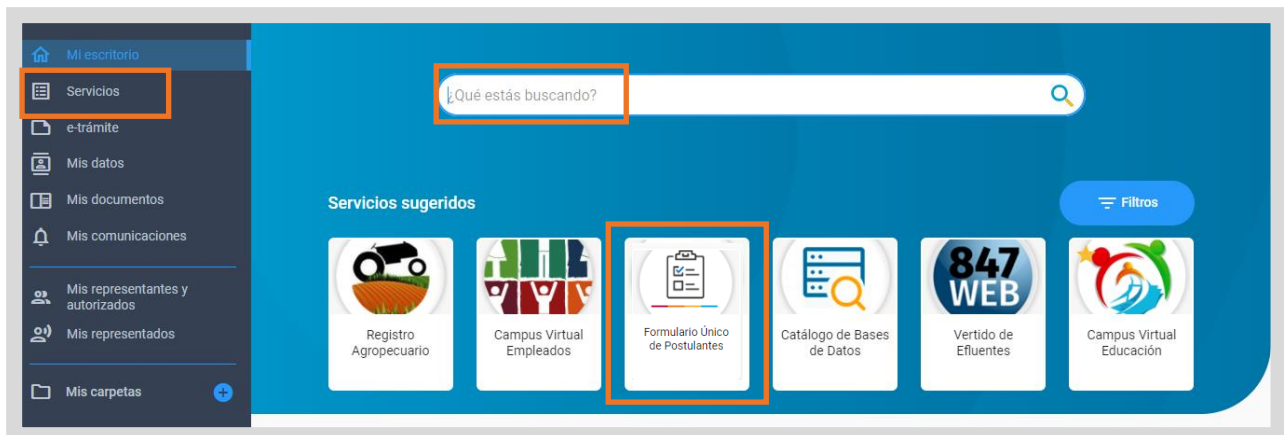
Mi escritorio
Servicios
e-trámite
Mis datos
Mis documentos
Mis comunicaciones
Mis representantes y autorizados
Mis representados
Mis carpetas

¿Qué estás buscando?

Servicios sugeridos
Filtros

Registro Agropecuario
Campus Virtual Empleados
Formulario Único de Postulantes
Catálogo de Bases de Datos
847 WEB
Vertido de Efluentes
Campus Virtual Educación